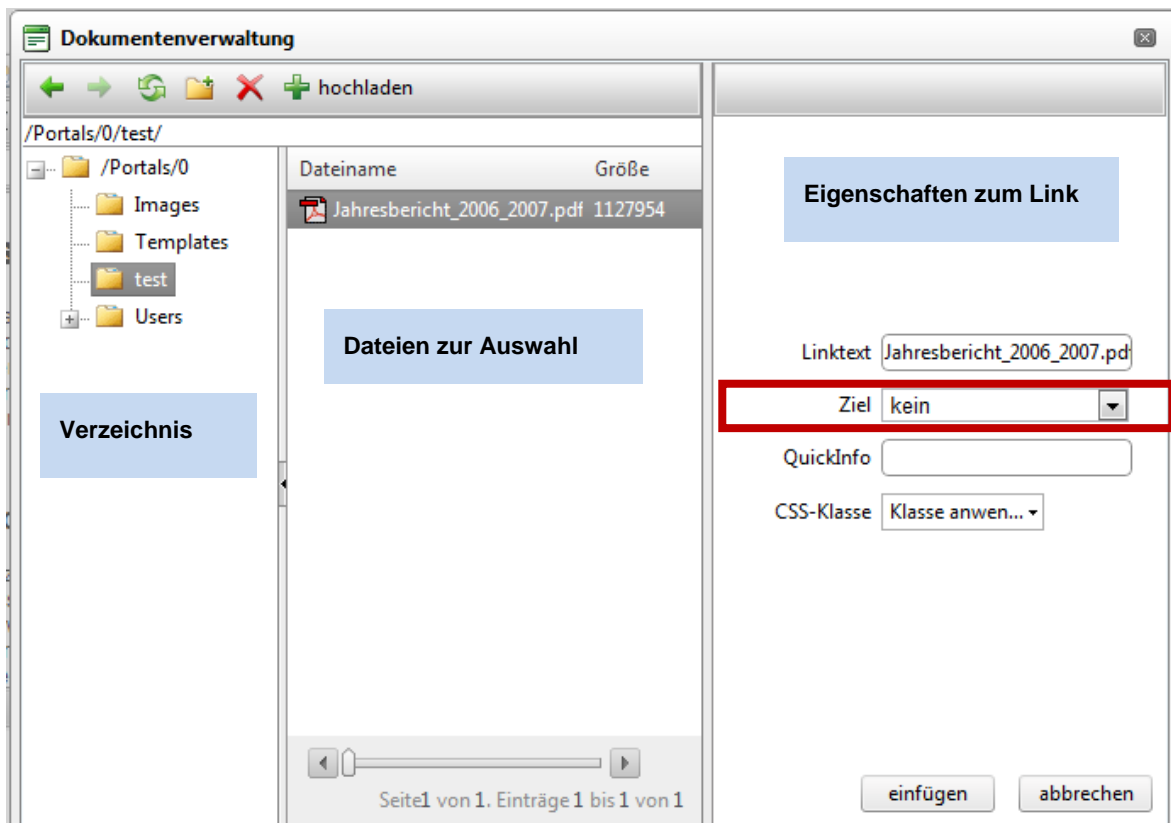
Dokumentenverwaltung

hochladen

/Portals/0/test/

/Portals/0
Images
Templates
test
Users

Verzeichnis

| Dateiname | Größe |
|---|---|
| Jahresbericht_2006_2007.pdf | 1127954 |

Dateien zur Auswahl

Seite1 von 1. Einträge 1 bis 1 von 1

Eigenschaften zum Link

Linktext Jahresbericht_2006_2007.pd

Ziel kein

QuickInfo

CSS-Klasse Klasse anwen...

einfügen abbrechen